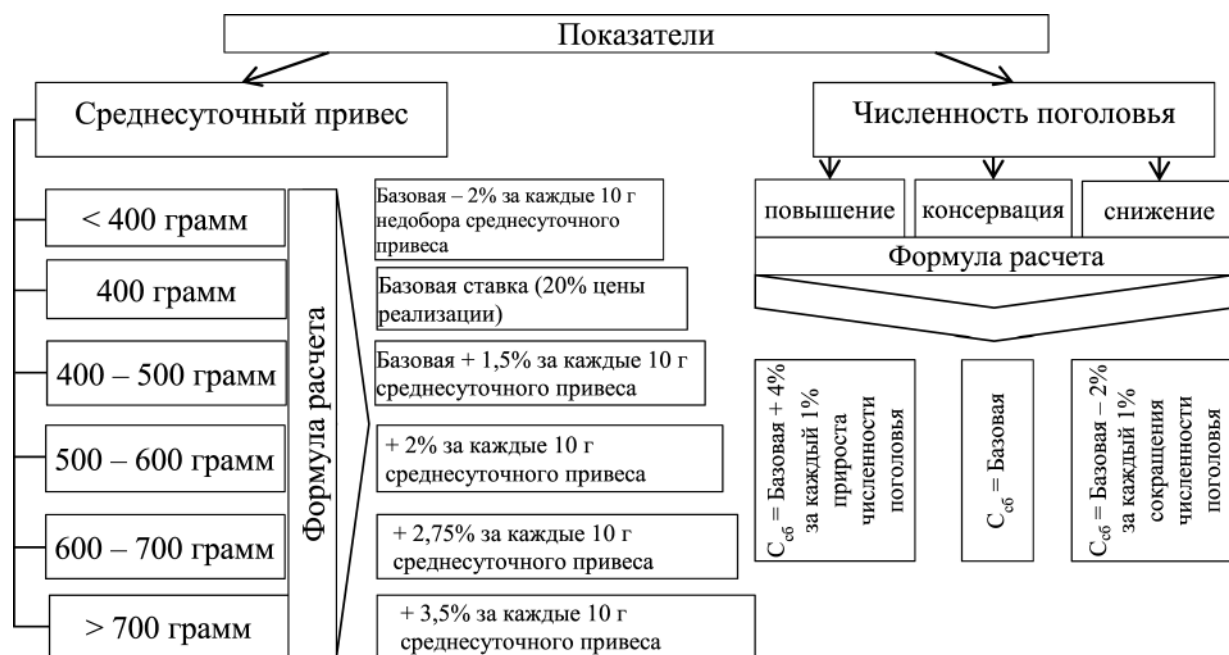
Показатели

Среднесуточный привес

< 400 грамм

400 грамм

400 – 500 грамм

500 – 600 грамм

600 – 700 грамм

> 700 грамм

Формула расчета

Базовая – 2% за каждые 10 г недобора среднесуточного привеса

Базовая ставка (20% цены реализации)

Базовая + 1,5% за каждые 10 г среднесуточного привеса

+ 2% за каждые 10 г среднесуточного привеса

+ 2,75% за каждые 10 г среднесуточного привеса

+ 3,5% за каждые 10 г среднесуточного привеса

Численность поголовья

повышение

консервация

снижение

Формула расчета

$С_{сб}$ = Базовая + 4% за каждый 1% прироста численности поголовья

$С_{сб}$ = Базовая

$С_{сб}$ = Базовая – 2% за каждый 1% сокращения численности поголовья